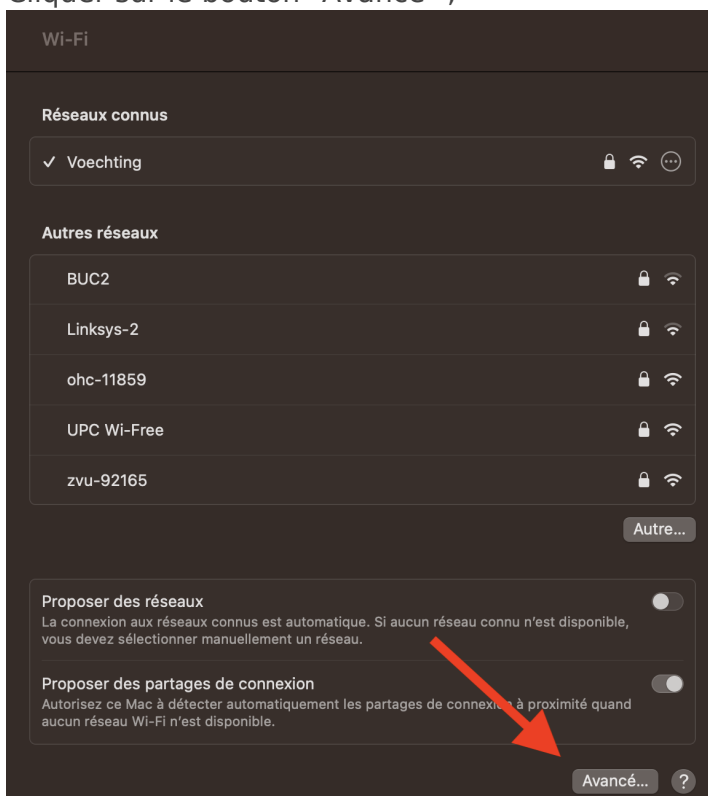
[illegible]

Wi-Fi

Réseaux connus

✓ Voechting

Autres réseaux

BUC2

Linksys-2

ohc-11859

UPC Wi-Free

zvu-92165

Autre…

Proposer des réseaux
La connexion aux réseaux connus est automatique. Si aucun réseau connu n'est disponible, vous devez sélectionner manuellement un réseau.

Proposer des partages de connexion
Autorisez ce Mac à détecter automatiquement les partages de connexi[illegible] à proximité quand aucun réseau Wi-Fi n'est disponible.

Avancé…

?